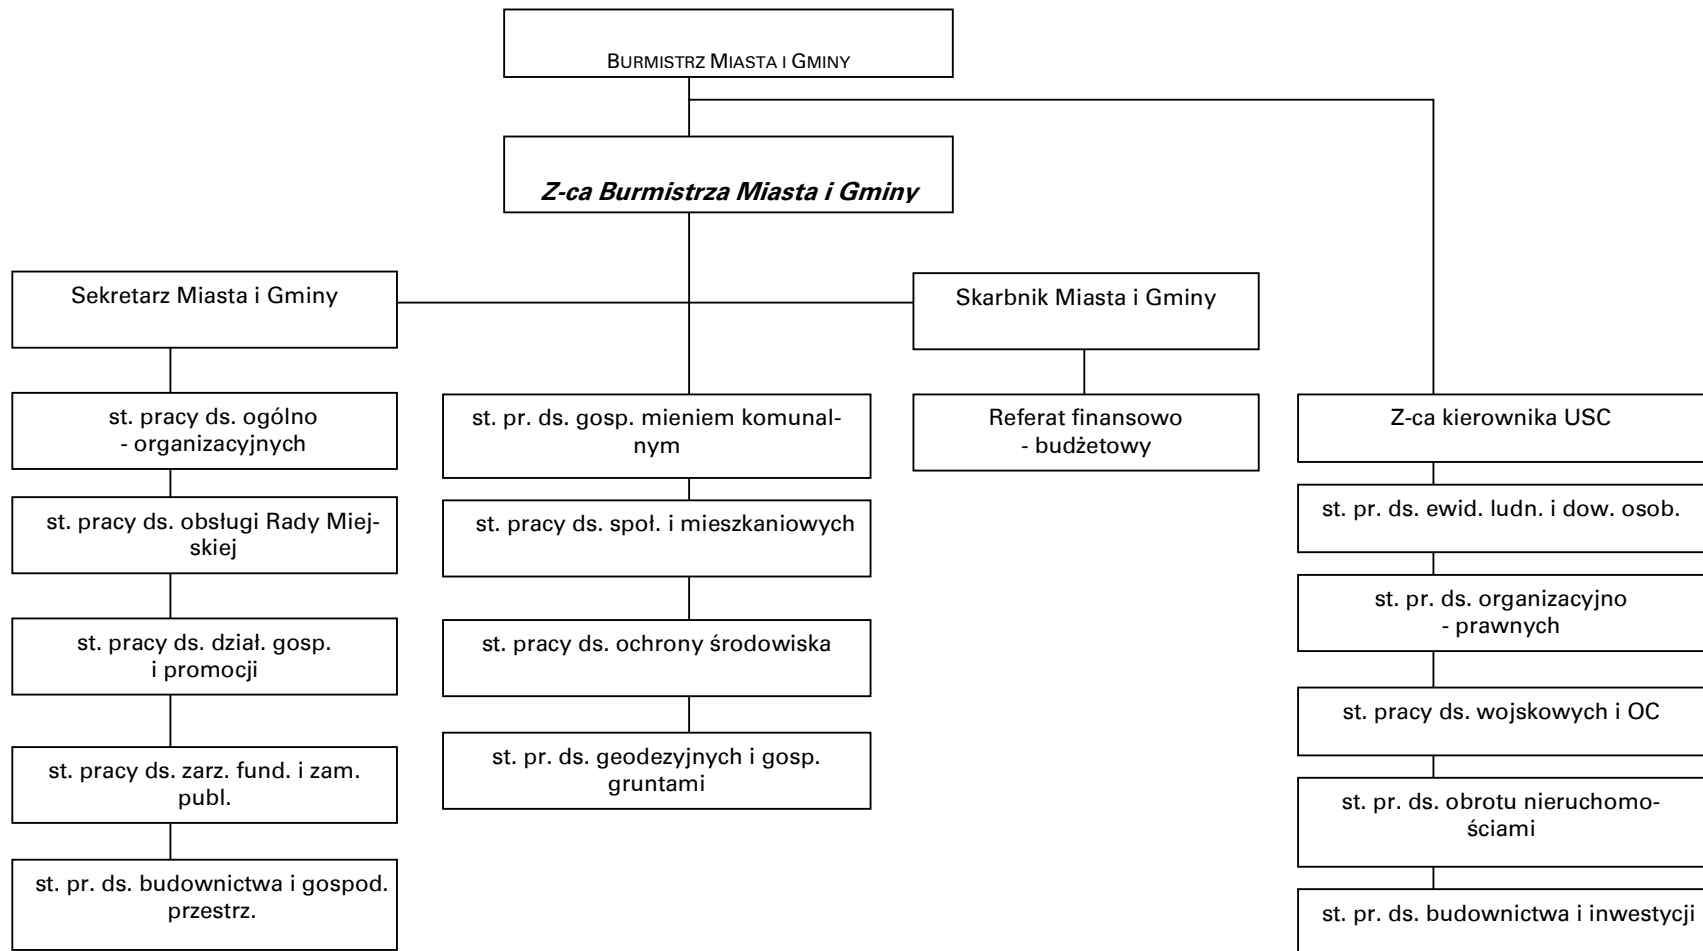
BURMISTRZ MIASTA I GMINY

*Z-ca Burmistrza Miasta i Gminy*

Sekretarz Miasta i Gminy

Skarbnik Miasta i Gminy

st. pracy ds. ogólno - organizacyjnych

st. pracy ds. obsługi Rady Miejskiej

st. pracy ds. dział. gosp. i promocji

st. pracy ds. zarz. fund. i zam. publ.

st. pr. ds. budownictwa i gospod. przestrz.

st. pr. ds. gosp. mieniem komunalnym

st. pracy ds. społ. i mieszkaniowych

st. pracy ds. ochrony środowiska

st. pr. ds. geodezyjnych i gosp. gruntami

Referat finansowo - budżetowy

Z-ca kierownika USC

st. pr. ds. ewid. ludn. i dow. osob.

st. pr. ds. organizacyjno - prawnych

st. pracy ds. wojskowych i OC

st. pr. ds. obrotu nieruchomościami

st. pr. ds. budownictwa i inwestycji